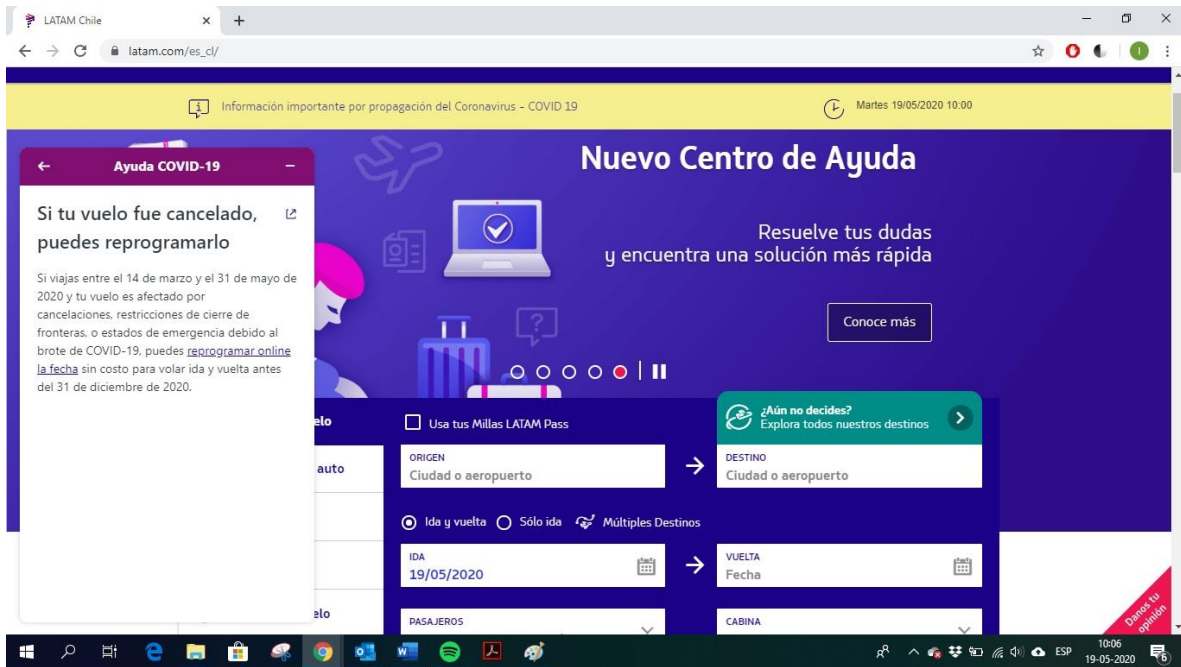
LATAM Chile

latam.com/es_cl/

Información importante por propagación del Coronavirus - COVID 19

Martes 19/05/2020 10:00

Ayuda COVID-19

Si tu vuelo fue cancelado, puedes reprogramarlo

Si viajas entre el 14 de marzo y el 31 de mayo de 2020 y tu vuelo es afectado por cancelaciones, restricciones de cierre de fronteras, o estados de emergencia debido al brote de COVID-19, puedes reprogramar online la fecha sin costo para volar ida y vuelta antes del 31 de diciembre de 2020.

Nuevo Centro de Ayuda

Resuelve tus dudas
y encuentra una solución más rápida

Conoce más

elo

auto

elo

Usa tus Millas LATAM Pass

¿Aún no decides?
Explora todos nuestros destinos

ORIGEN
Ciudad o aeropuerto

DESTINO
Ciudad o aeropuerto

Ida y vuelta   Sólo ida   Múltiples Destinos

IDA
19/05/2020

VUELTA
Fecha

PASAJEROS

CABINA

Danos tu opinión

ESP 10:06 19-05-2020